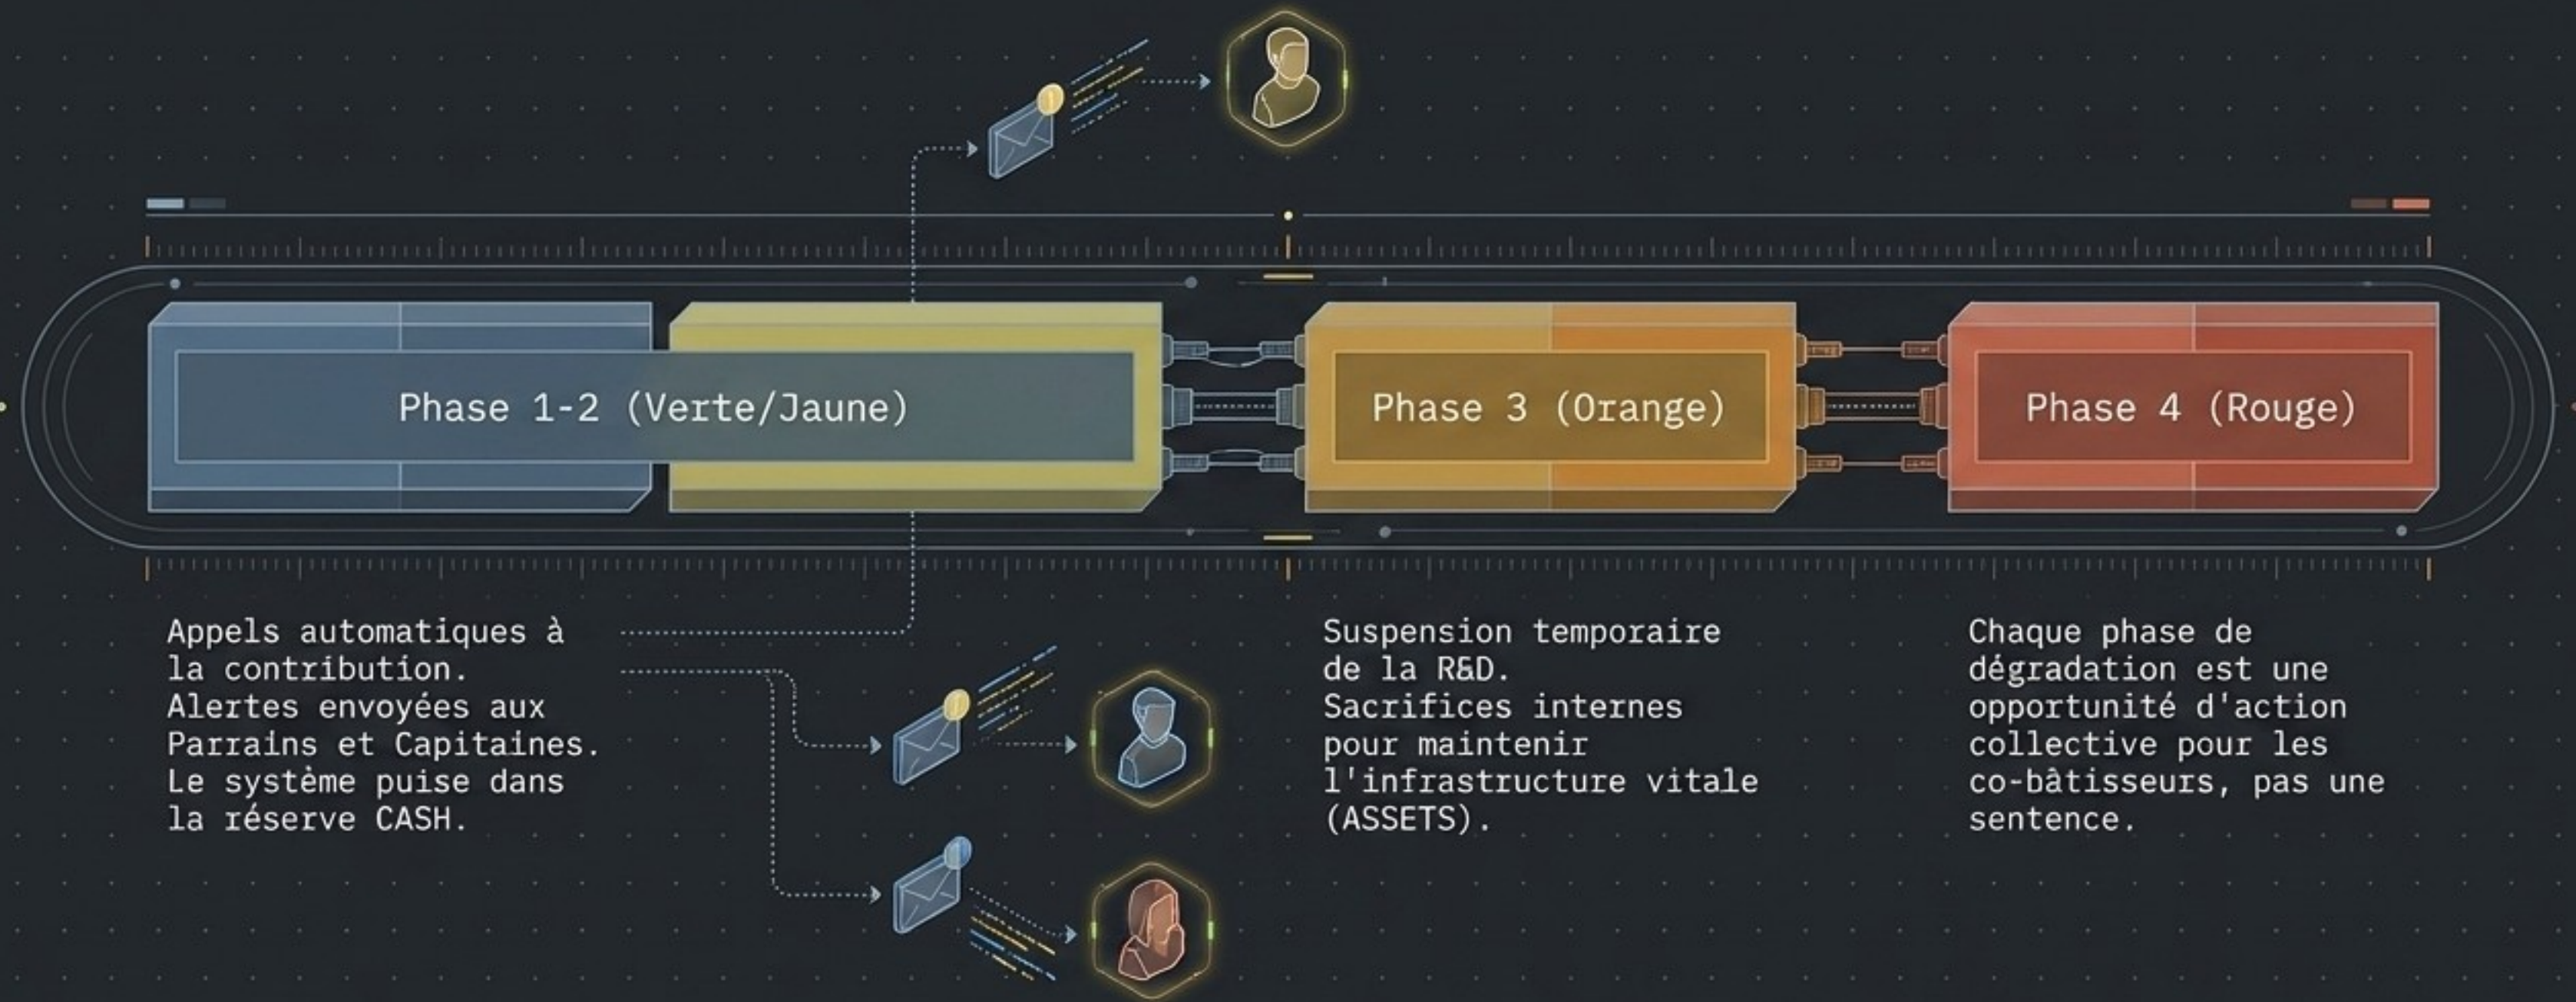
Phase 1-2 (Verte/Jaune)

Phase 3 (Orange)

Phase 4 (Rouge)

Appels automatiques à la contribution. Alertes envoyées aux Parrains et Capitaines. Le système puise dans la réserve CASH.

Suspension temporaire de la R&D. Sacrifices internes pour maintenir l'infrastructure vitale (ASSETS).

Chaque phase de dégradation est une opportunité d'action collective pour les co-bâtisseurs, pas une sentence.